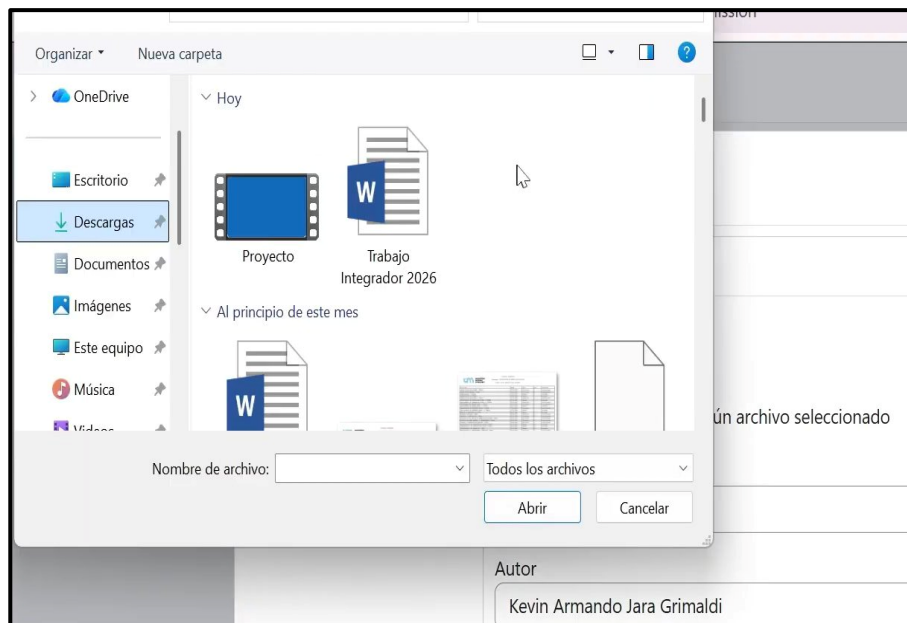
ission

Organizar ▾ Nueva carpeta

OneDrive

Escritorio

Descargas

Documentos

Imágenes

Este equipo

Música

Videos

Hoy

Proyecto

Trabajo Integrador 2026

Al principio de este mes

ún archivo seleccionado

Nombre de archivo:

Todos los archivos

Abrir

Cancelar

Autor

Kevin Armando Jara Grimaldi